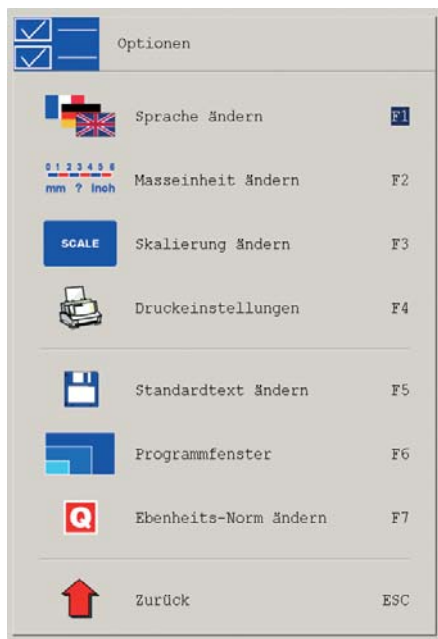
Optionen

Sprache ändern F1

0 1 2 3 4 5 6
mm ? inch
Masseinheit ändern F2

SCALE
Skalierung ändern F3

Druckeinstellungen F4

Standardtext ändern F5

Programmfenster F6

Q
Ebenheits-Norm ändern F7

Zurück ESC